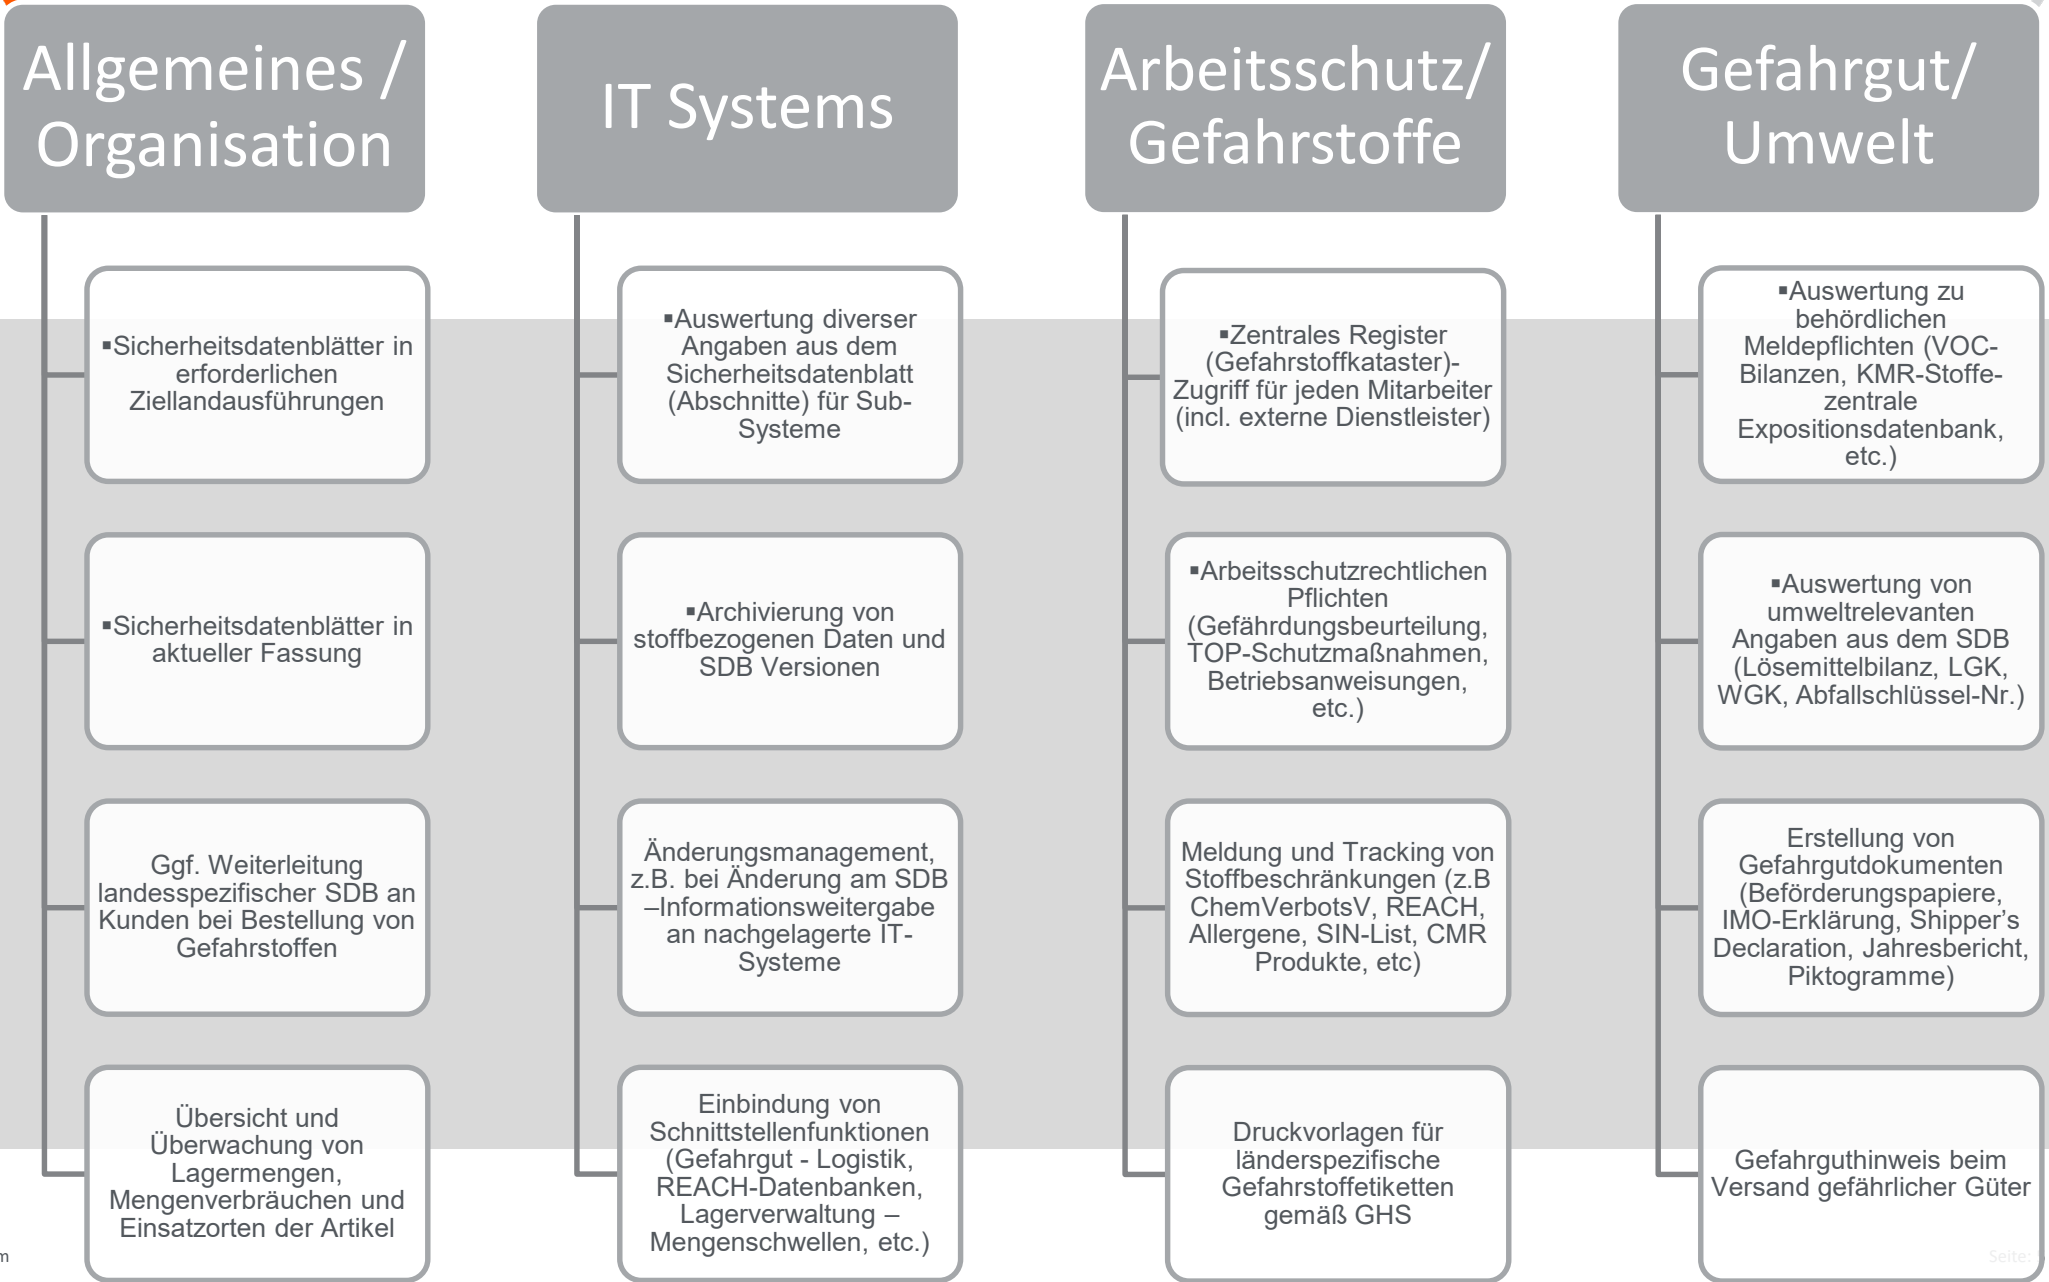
Allgemeines / Organisation

▪Sicherheitsdatenblätter in erforderlichen Ziellandausführungen

▪Sicherheitsdatenblätter in aktueller Fassung

Ggf. Weiterleitung landesspezifischer SDB an Kunden bei Bestellung von Gefahrstoffen

Übersicht und Überwachung von Lagermengen, Mengenverbräuchen und Einsatzorten der Artikel

IT Systems

▪Auswertung diverser Angaben aus dem Sicherheitsdatenblatt (Abschnitte) für Sub-Systeme

▪Archivierung von stoffbezogenen Daten und SDB Versionen

Änderungsmanagement, z.B. bei Änderung am SDB –Informationsweitergabe an nachgelagerte IT-Systeme

Einbindung von Schnittstellenfunktionen (Gefahrgut - Logistik, REACH-Datenbanken, Lagerverwaltung – Mengenschwellen, etc.)

Arbeitsschutz/ Gefahrstoffe

▪Zentrales Register (Gefahrstoffkataster)- Zugriff für jeden Mitarbeiter (incl. externe Dienstleister)

▪Arbeitsschutzrechtlichen Pflichten (Gefährdungsbeurteilung, TOP-Schutzmaßnahmen, Betriebsanweisungen, etc.)

Meldung und Tracking von Stoffbeschränkungen (z.B ChemVerbotsV, REACH, Allergene, SIN-List, CMR Produkte, etc)

Druckvorlagen für länderspezifische Gefahrstoffetiketten gemäß GHS

Gefahrgut/ Umwelt

▪Auswertung zu behördlichen Meldepflichten (VOC-Bilanzen, KMR-Stoffe-zentrale Expositionsdatenbank, etc.)

▪Auswertung von umweltrelevanten Angaben aus dem SDB (Lösemittelbilanz, LGK, WGK, Abfallschlüssel-Nr.)

Erstellung von Gefahrgutdokumenten (Beförderungspapiere, IMO-Erklärung, Shipper's Declaration, Jahresbericht, Piktogramme)

Gefahrguthinweis beim Versand gefährlicher Güter

m

Seite: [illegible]